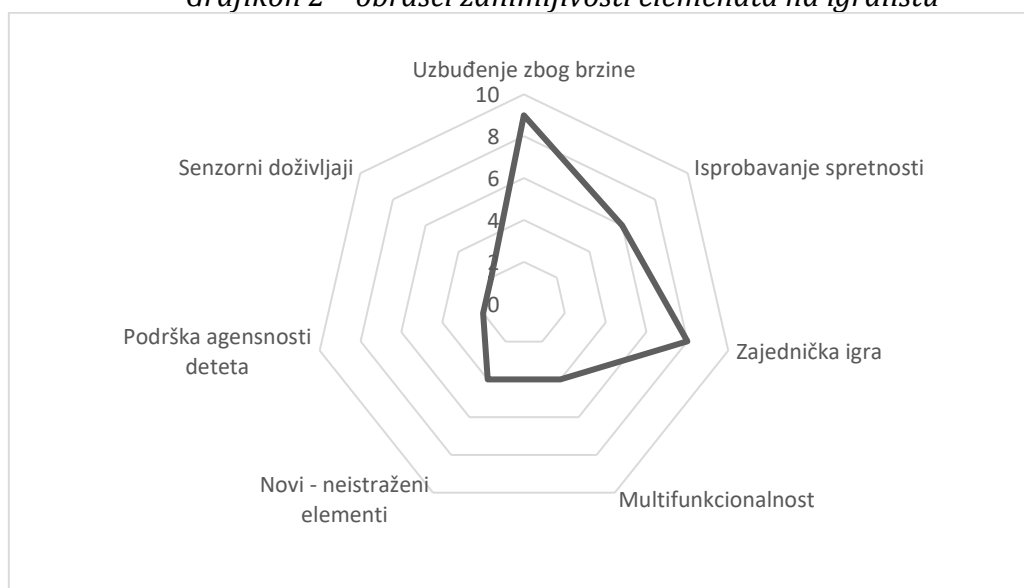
Grafikon 2 – obrasci zanimljivosti elemenata na igralištu

Uzbuđenje zbog brzine

10

8

6

4

2

0

Isprobavanje spretnosti

Zajednička igra

Multifunkcionalnost

Novi - neistraženi elementi

Podrška agensnosti deteta

Senzorni doživljaji